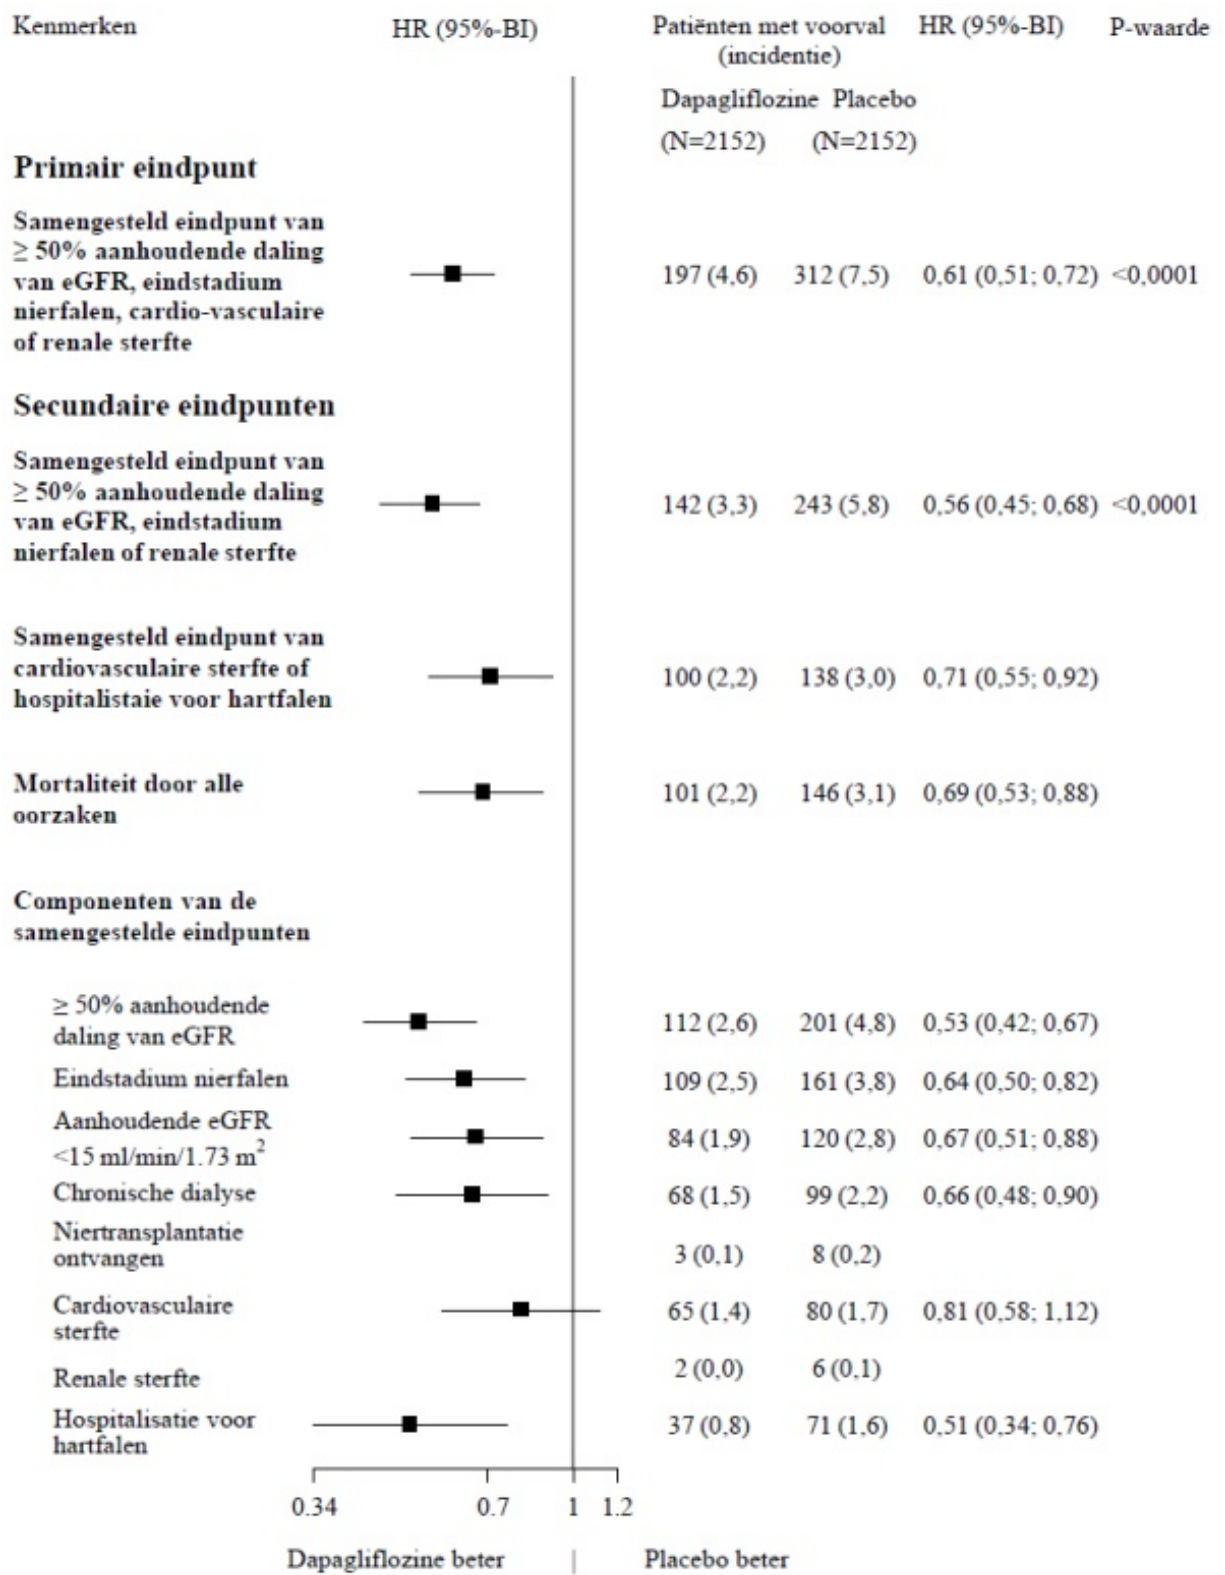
| Kenmerken | HR (95%-BI) | Patiënten met voorval (incidentie) Dapagliflozine (N=2152) | Placebo (N=2152) | HR (95%-BI) | P-waarde |
|---|---|---|---|---|---|
| **Primair eindpunt** | | | | | |
| **Samengesteld eindpunt van ≥ 50% aanhoudende daling van eGFR, eindstadium nierfalen, cardio-vasculaire of renale sterfte** | | 197 (4,6) | 312 (7,5) | 0,61 (0,51; 0,72) | <0,0001 |
| **Secundaire eindpunten** | | | | | |
| **Samengesteld eindpunt van ≥ 50% aanhoudende daling van eGFR, eindstadium nierfalen of renale sterfte** | | 142 (3,3) | 243 (5,8) | 0,56 (0,45; 0,68) | <0,0001 |
| **Samengesteld eindpunt van cardiovasculaire sterfte of hospitalistaie voor hartfalen** | | 100 (2,2) | 138 (3,0) | 0,71 (0,55; 0,92) | |
| **Mortaliteit door alle oorzaken** | | 101 (2,2) | 146 (3,1) | 0,69 (0,53; 0,88) | |
| **Componenten van de samengestelde eindpunten** | | | | | |
| ≥ 50% aanhoudende daling van eGFR | | 112 (2,6) | 201 (4,8) | 0,53 (0,42; 0,67) | |
| Eindstadium nierfalen | | 109 (2,5) | 161 (3,8) | 0,64 (0,50; 0,82) | |
| Aanhoudende eGFR <15 ml/min/1.73 m$^2$ | | 84 (1,9) | 120 (2,8) | 0,67 (0,51; 0,88) | |
| Chronische dialyse | | 68 (1,5) | 99 (2,2) | 0,66 (0,48; 0,90) | |
| Niertransplantatie ontvangen | | 3 (0,1) | 8 (0,2) | | |
| Cardiovasculaire sterfte | | 65 (1,4) | 80 (1,7) | 0,81 (0,58; 1,12) | |
| Renale sterfte | | 2 (0,0) | 6 (0,1) | | |
| Hospitalisatie voor hartfalen | | 37 (0,8) | 71 (1,6) | 0,51 (0,34; 0,76) | |

0.34 0.7 1 1.2

Dapagliflozine beter | Placebo beter